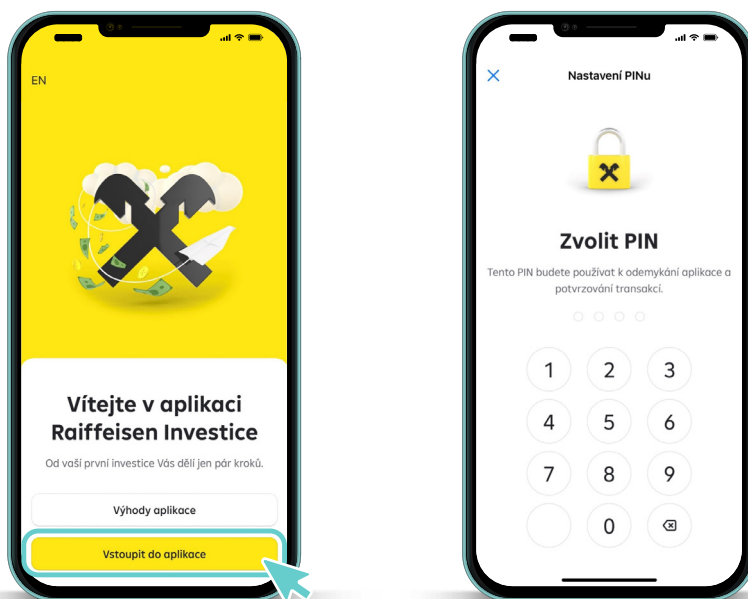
EN

Vítejte v aplikaci Raiffeisen Investice

Od vaší první investice Vás dělí jen pár kroků.

Výhody aplikace

Vstoupit do aplikace

Nastavení PINu

Zvolit PIN

Tento PIN budete používat k odemykání aplikace a potvrzování transakcí.

| 1 | 2 | 3 |
|---|---|---|
| 4 | 5 | 6 |
| 7 | 8 | 9 |
|   | 0 |   |